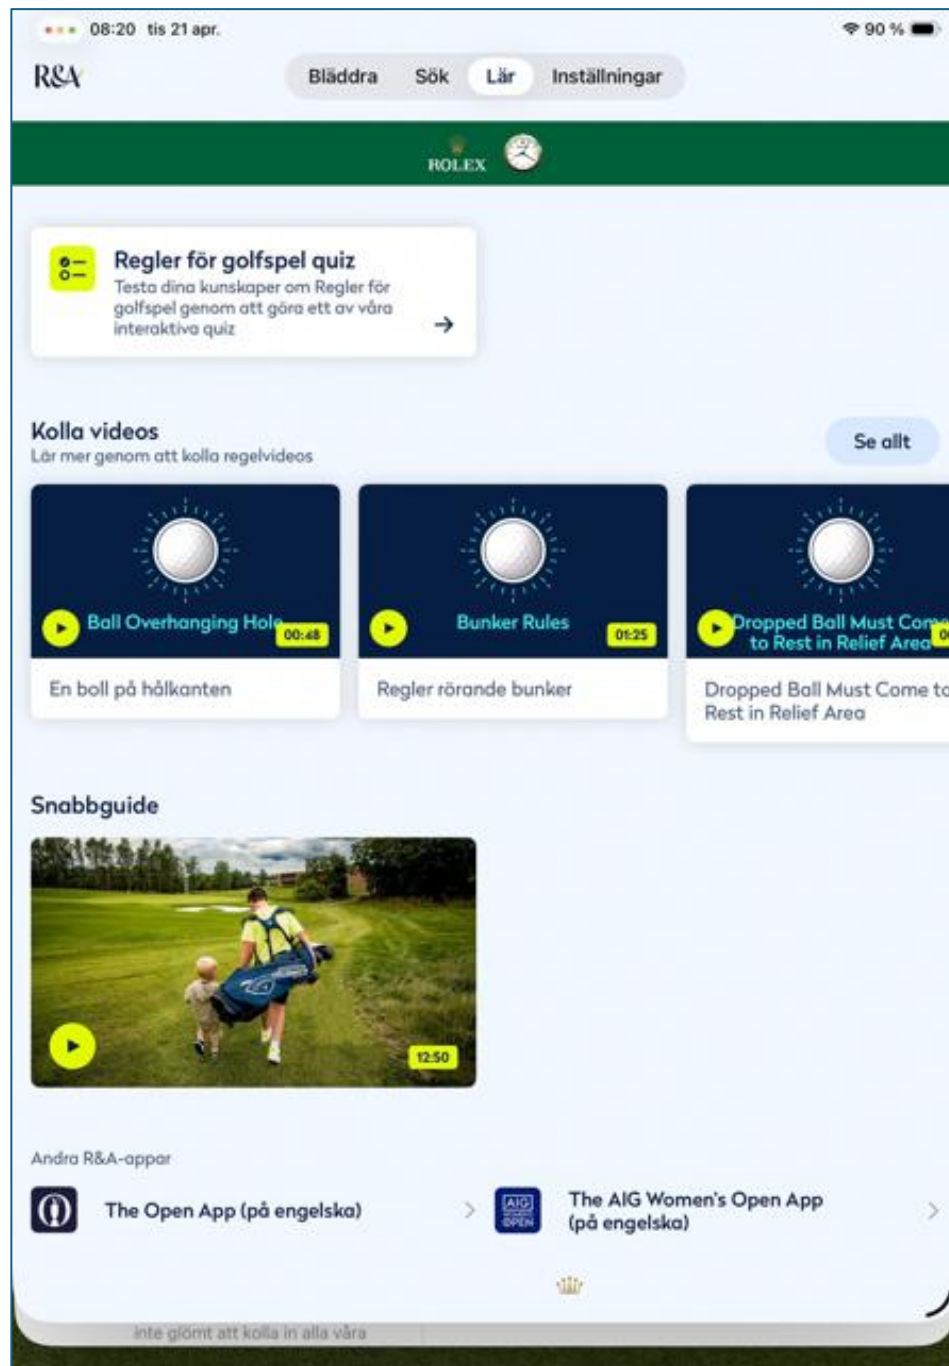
08:20 tis 21 apr.

90 %

R&A

Bläddra Sök Lär Inställningar

ROLEX

Regler för golfspel quiz
Testa dina kunskaper om Regler för golfspel genom att göra ett av våra interaktiva quiz

Kolla videos
Lär mer genom att kolla regelvideos

Se allt

Ball Overhanging Hole 00:48
En boll på hålkanten

Bunker Rules 01:25
Regler rörande bunker

Dropped Ball Must Come to Rest in Relief Area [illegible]
Dropped Ball Must Come to Rest in Relief Area

Snabbguide

12:50

Andra R&A-appar

The Open App (på engelska)

AIG WOMEN'S OPEN

The AIG Women's Open App (på engelska)

inte glömt att kolla in alla våra